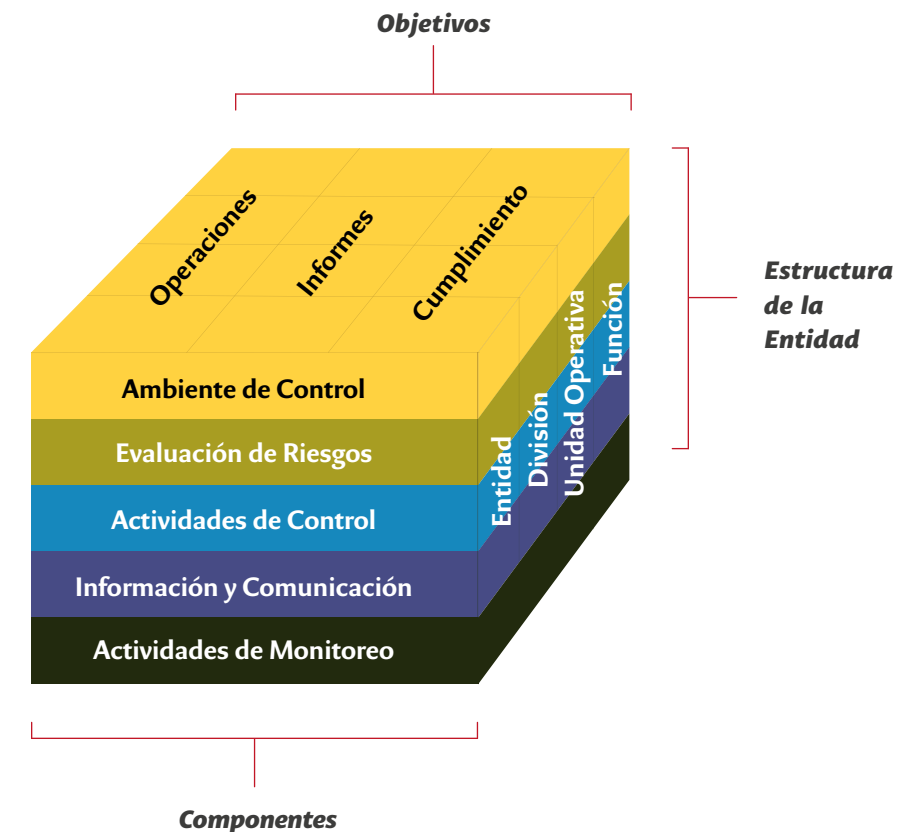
Objetivos

Operaciones
Informes
Cumplimiento

Estructura de la Entidad

Ambiente de Control
Evaluación de Riesgos
Actividades de Control
Información y Comunicación
Actividades de Monitoreo

Entidad
División
Unidad Operativa
Función

Componentes